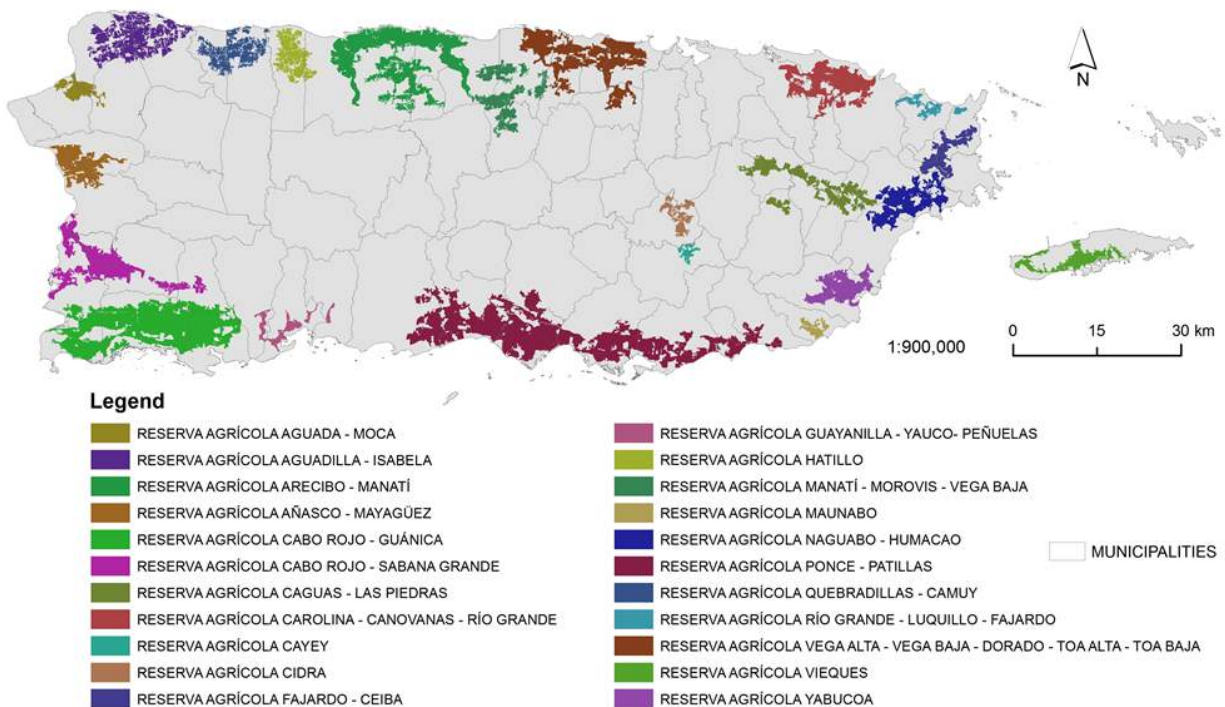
N

1:900,000

0 15 30 km

Legend

RESERVA AGRÍCOLA AGUADA - MOCA
RESERVA AGRÍCOLA AGUADILLA - ISABELA
RESERVA AGRÍCOLA ARECIBO - MANATÍ
RESERVA AGRÍCOLA AÑASCO - MAYAGÜEZ
RESERVA AGRÍCOLA CABO ROJO - GUÁNICA
RESERVA AGRÍCOLA CABO ROJO - SABANA GRANDE
RESERVA AGRÍCOLA CAGUAS - LAS PIEDRAS
RESERVA AGRÍCOLA CAROLINA - CANOVANAS - RÍO GRANDE
RESERVA AGRÍCOLA CAYEY
RESERVA AGRÍCOLA CIDRA
RESERVA AGRÍCOLA FAJARDO - CEIBA

RESERVA AGRÍCOLA GUAYANILLA - YAUCO- PEÑUELAS
RESERVA AGRÍCOLA HATILLO
RESERVA AGRÍCOLA MANATÍ - MOROVIS - VEGA BAJA
RESERVA AGRÍCOLA MAUNABO
RESERVA AGRÍCOLA NAGUABO - HUMACAO
RESERVA AGRÍCOLA PONCE - PATILLAS
RESERVA AGRÍCOLA QUEBRADILLAS - CAMUY
RESERVA AGRÍCOLA RÍO GRANDE - LUQUILLO - FAJARDO
RESERVA AGRÍCOLA VEGA ALTA - VEGA BAJA - DORADO - TOA ALTA - TOA BAJA
RESERVA AGRÍCOLA VIEQUES
RESERVA AGRÍCOLA YABUCOA

MUNICIPALITIES